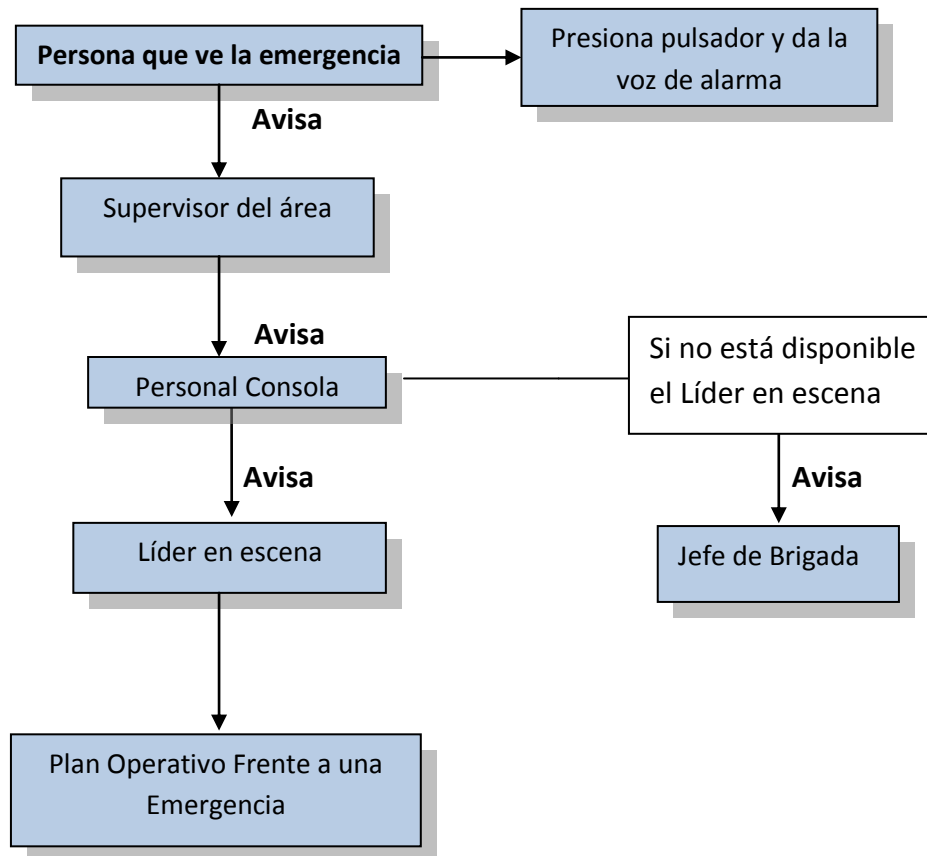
Persona que ve la emergencia

Presiona pulsador y da la voz de alarma

Avisa

Supervisor del área

Avisa

Personal Consola

Si no está disponible el Líder en escena

Avisa

Avisa

Líder en escena

Jefe de Brigada

Plan Operativo Frente a una Emergencia